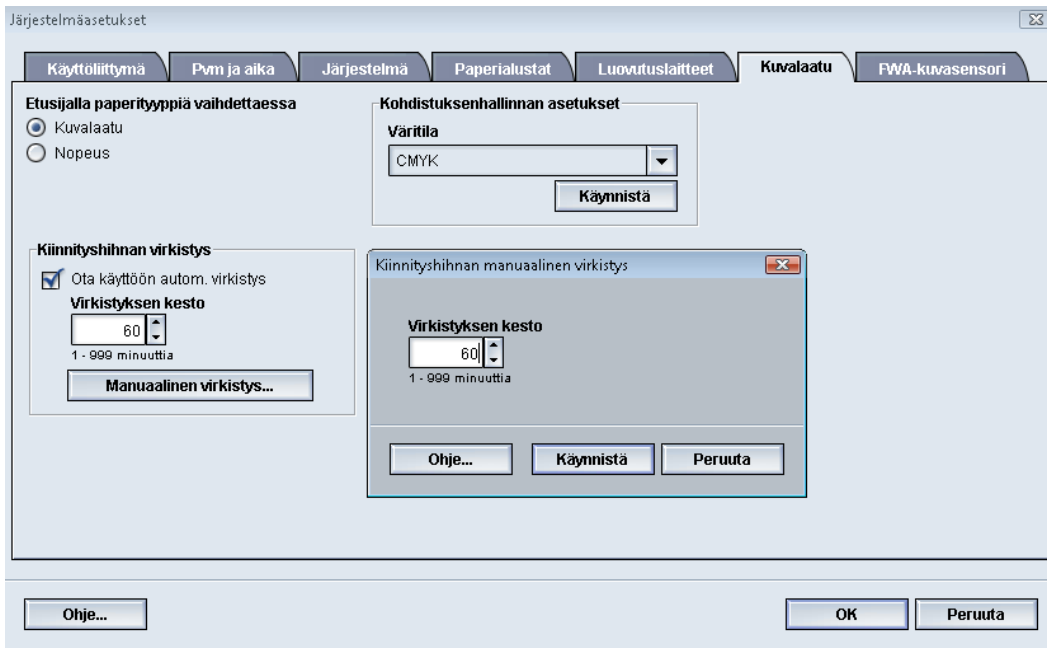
Järjestelmäasetukset

Käyttöliittymä
Pvm ja aika
Järjestelmä
Paperialustat
Luovutuslaitteet
Kuvalaatu
FWA-kuvasensori

Etusijalla paperityyppiä vaihdettaessa
Kuvalaatu
Nopeus

Kohdistuksenhallinnan asetukset
Väritila
CMYK
Käynnistä

Kiinnityshihnan virkistys
Ota käyttöön autom. virkistys
Virkistyksen kesto
60
1 - 999 minuuttia
Manuaalinen virkistys...

Kiinnityshihnan manuaalinen virkistys
Virkistyksen kesto
60
1 - 999 minuuttia
Ohje...
Käynnistä
Peruuta

Ohje...
OK
Peruuta